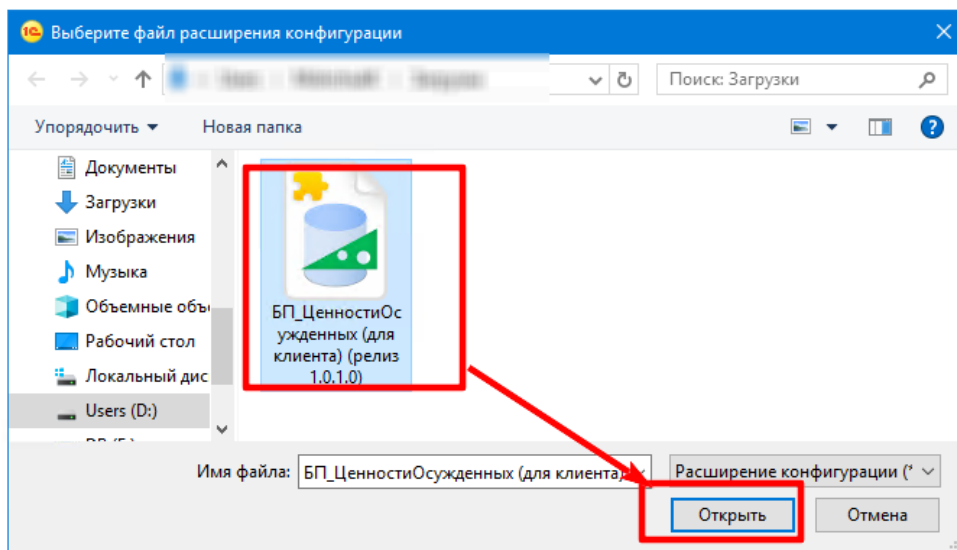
Выберите файл расширения конфигурации

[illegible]

Поиск: Загрузки

Упорядочить ▾ Новая папка

Документы
Загрузки
Изображения
Музыка
Объемные объ
Рабочий стол
Локальный дис
Users (D:)
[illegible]

БП_ЦенностиОсужденных (для клиента) (релиз 1.0.1.0)

Имя файла: БП_ЦенностиОсужденных (для клиента)

Расширение конфигурации (*

Открыть

Отмена